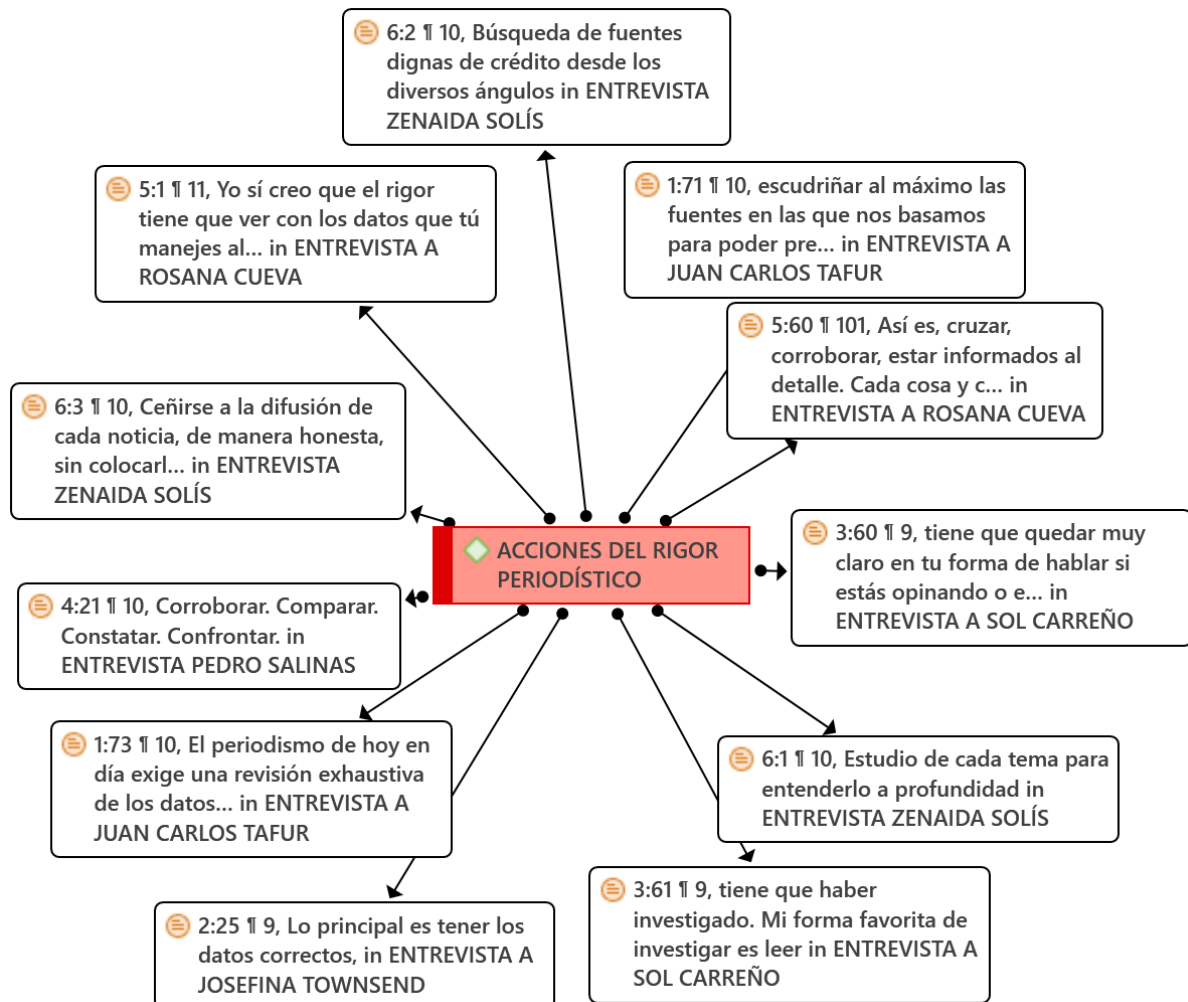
6:2 ¶ 10, Búsqueda de fuentes dignas de crédito desde los diversos ángulos in ENTREVISTA ZENAIDA SOLÍS

5:1 ¶ 11, Yo sí creo que el rigor tiene que ver con los datos que tú manejes al... in ENTREVISTA A ROSANA CUEVA

1:71 ¶ 10, escudriñar al máximo las fuentes en las que nos basamos para poder pre... in ENTREVISTA A JUAN CARLOS TAFUR

5:60 ¶ 101, Así es, cruzar, corroborar, estar informados al detalle. Cada cosa y c... in ENTREVISTA A ROSANA CUEVA

6:3 ¶ 10, Ceñirse a la difusión de cada noticia, de manera honesta, sin colocarl... in ENTREVISTA ZENAIDA SOLÍS

ACCIONES DEL RIGOR PERIODÍSTICO

3:60 ¶ 9, tiene que quedar muy claro en tu forma de hablar si estás opinando o e... in ENTREVISTA A SOL CARREÑO

4:21 ¶ 10, Corroborar. Comparar. Constatar. Confrontar. in ENTREVISTA PEDRO SALINAS

1:73 ¶ 10, El periodismo de hoy en día exige una revisión exhaustiva de los datos... in ENTREVISTA A JUAN CARLOS TAFUR

6:1 ¶ 10, Estudio de cada tema para entenderlo a profundidad in ENTREVISTA ZENAIDA SOLÍS

2:25 ¶ 9, Lo principal es tener los datos correctos, in ENTREVISTA A JOSEFINA TOWNSEND

3:61 ¶ 9, tiene que haber investigado. Mi forma favorita de investigar es leer in ENTREVISTA A SOL CARREÑO